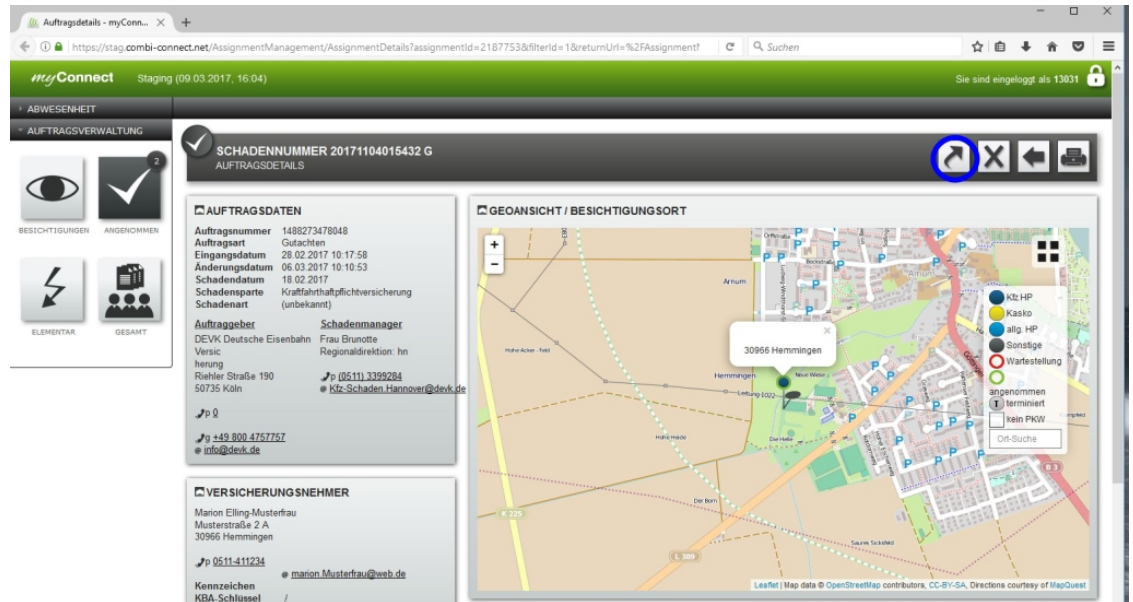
Auftragsdetails - myConn... ×
https://stag.combi-connect.net/AssignmentManagement/AssignmentDetails?assignmentId=2187753&filterId=1&returnUrl=%2FAssignment?
Suchen

myConnect Staging (09.03.2017, 16:04)
Sie sind eingeloggt als 13831

ABWESENHEIT
AUFTRAGSVERWALTUNG

BESICHTIGUNGEN
2
ANGENOMMEN
ELEMENTAR
GESAMT

SCHADENNUMMER 20171104015432 G
AUFTRAGSDETAILS

AUFTRAGSDATEN

| | |
|---|---|
| Auftragsnummer | 1488273478048 |
| Auftragsart | Gutachten |
| Eingangsdatum | 28.02.2017 10:17:58 |
| Änderungsdatum | 06.03.2017 10:10:53 |
| Schadendatum | 18.02.2017 |
| Schadensparte | Kraftfahrthaftpflichtversicherung |
| Schadenart | (unbekannt) |

Auftraggeber
DEVK Deutsche Eisenbahn Versicherung
Riehler Straße 190
50735 Köln

p 0

g +49 800 4757757
info@devk.de

Schadenmanager
Frau Brunotte
Regionaldirektion: hn

p (0511) 3399284
Kfz-Schaden.Hannover@devk.de

VERSICHERUNGSNEHMER
Marion Elling-Musterfrau
Musterstraße 2 A
30966 Hemmingen

p 0511-411234
marion.Musterfrau@web.de
Kennzeichen
KBA-Schlüssel /

GEOANSICHT / BESICHTIGUNGSORT
+
−
30966 Hemmingen
Arnum
Hemmingen
Hohe Heide
Der Born
K 225
L 389
B 3
Kfz HP
Kasko
allg. HP
Sonstige
Wartestellung
angenommen
terminiert
kein PKW
Ort-Suche
Leaflet | Map data © OpenStreetMap contributors, CC-BY-SA, Directions courtesy of MapQuest